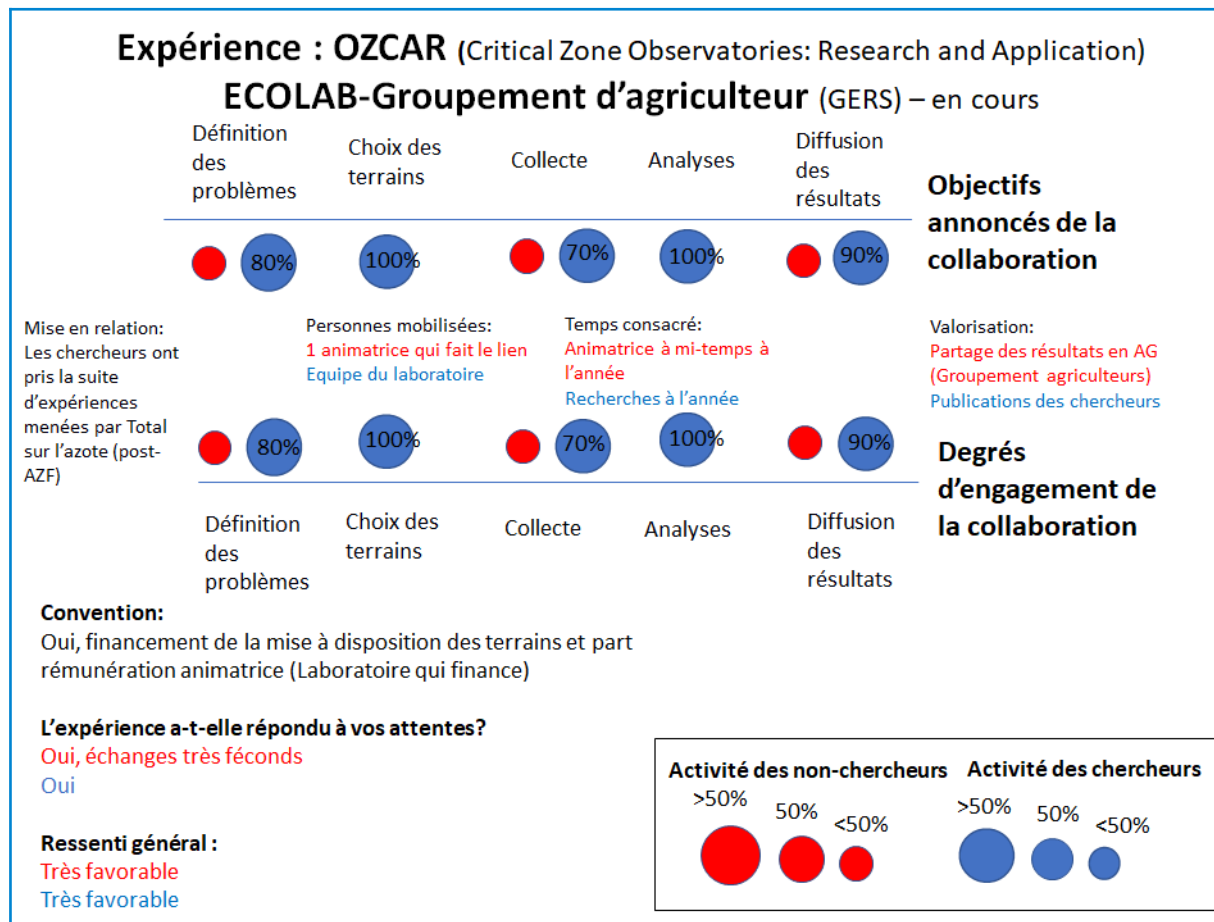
Expérience : OZCAR (Critical Zone Observatories: Research and Application)
ECOLAB-Groupement d'agriculteur (GERS) – en cours

Définition des problèmes
Choix des terrains
Collecte
Analyses
Diffusion des résultats

Objectifs annoncés de la collaboration

80%
100%
70%
100%
90%

Mise en relation: Les chercheurs ont pris la suite d'expériences menées par Total sur l'azote (post-AZF)

Personnes mobilisées:
1 animatrice qui fait le lien
Equipe du laboratoire

Temps consacré:
Animatrice à mi-temps à l'année
Recherches à l'année

Valorisation:
Partage des résultats en AG (Groupement agriculteurs)
Publications des chercheurs

80%
100%
70%
100%
90%

Degrés d'engagement de la collaboration

Définition des problèmes
Choix des terrains
Collecte
Analyses
Diffusion des résultats

Convention:
Oui, financement de la mise à disposition des terrains et part rémunération animatrice (Laboratoire qui finance)

L'expérience a-t-elle répondu à vos attentes?
Oui, échanges très féconds
Oui

Ressenti général :
Très favorable
Très favorable

Activité des non-chercheurs
>50%
50%
<50%
Activité des chercheurs
>50%
50%
<50%